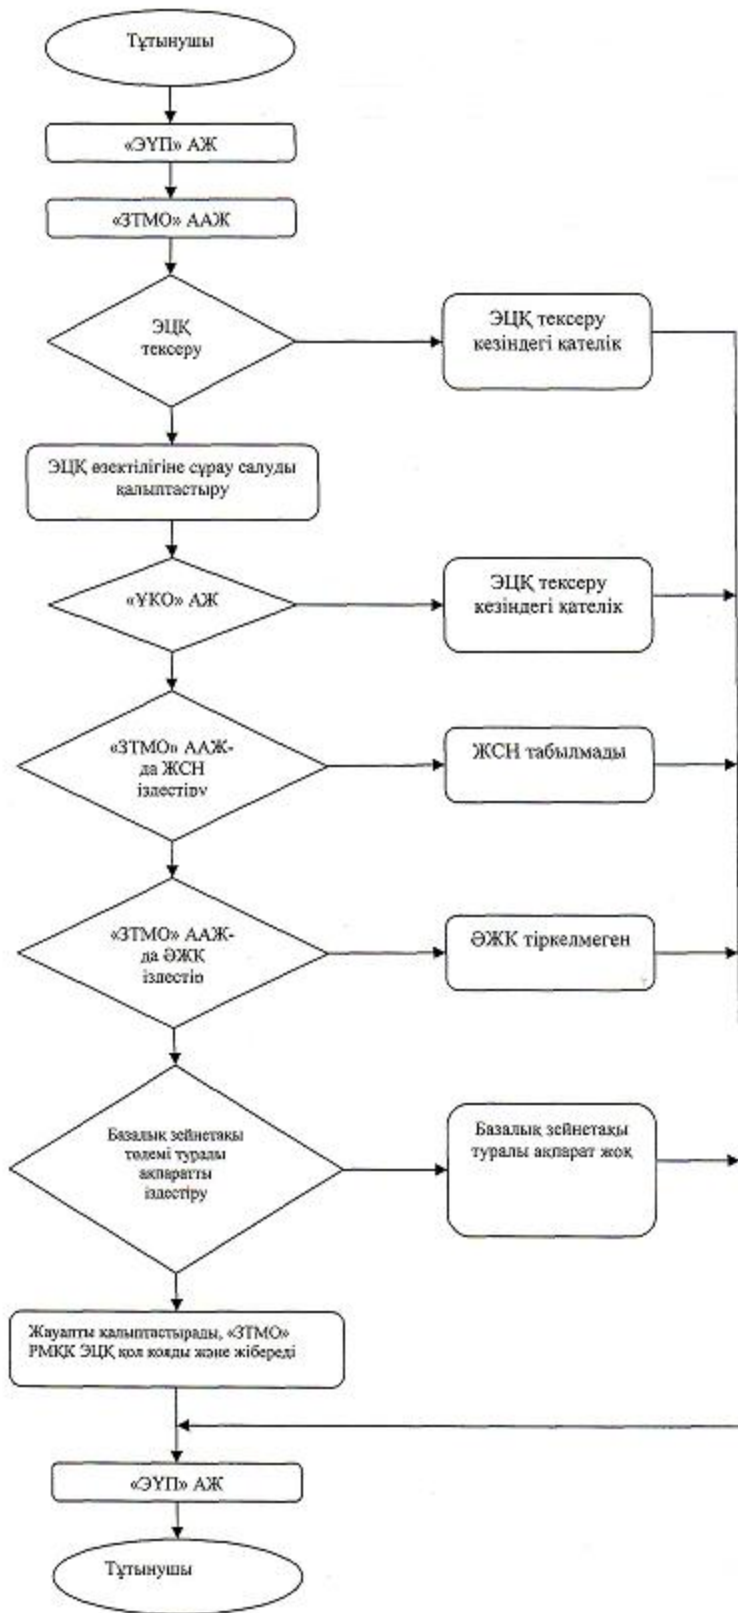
Тұтынушы

«ЭҮП» АЖ

«ЗТМО» ААЖ

ЭЦҚ тексеру

ЭЦҚ тексеру кезіндегі кателік

ЭЦҚ өзектілігіне сұрау салуды қалыптастыру

«ҰКО» АЖ

ЭЦҚ тексеру кезіндегі кателік

«ЗТМО» ААЖ-да ЖСН іздестіру

ЖСН табылмады

«ЗТМО» ААЖ-да ӘЖК іздестіз

ӘЖК тіркелмеген

Базалық зейнетақы төлемі туралы ақпаратты іздестіру

Базалық зейнетақы туралы ақпарат жоқ

Жауапты қалыптастырады, «ЗТМО» РМҚК ЭЦҚ қол қояды және жібереді

«ЭҮП» АЖ

Тұтынушы